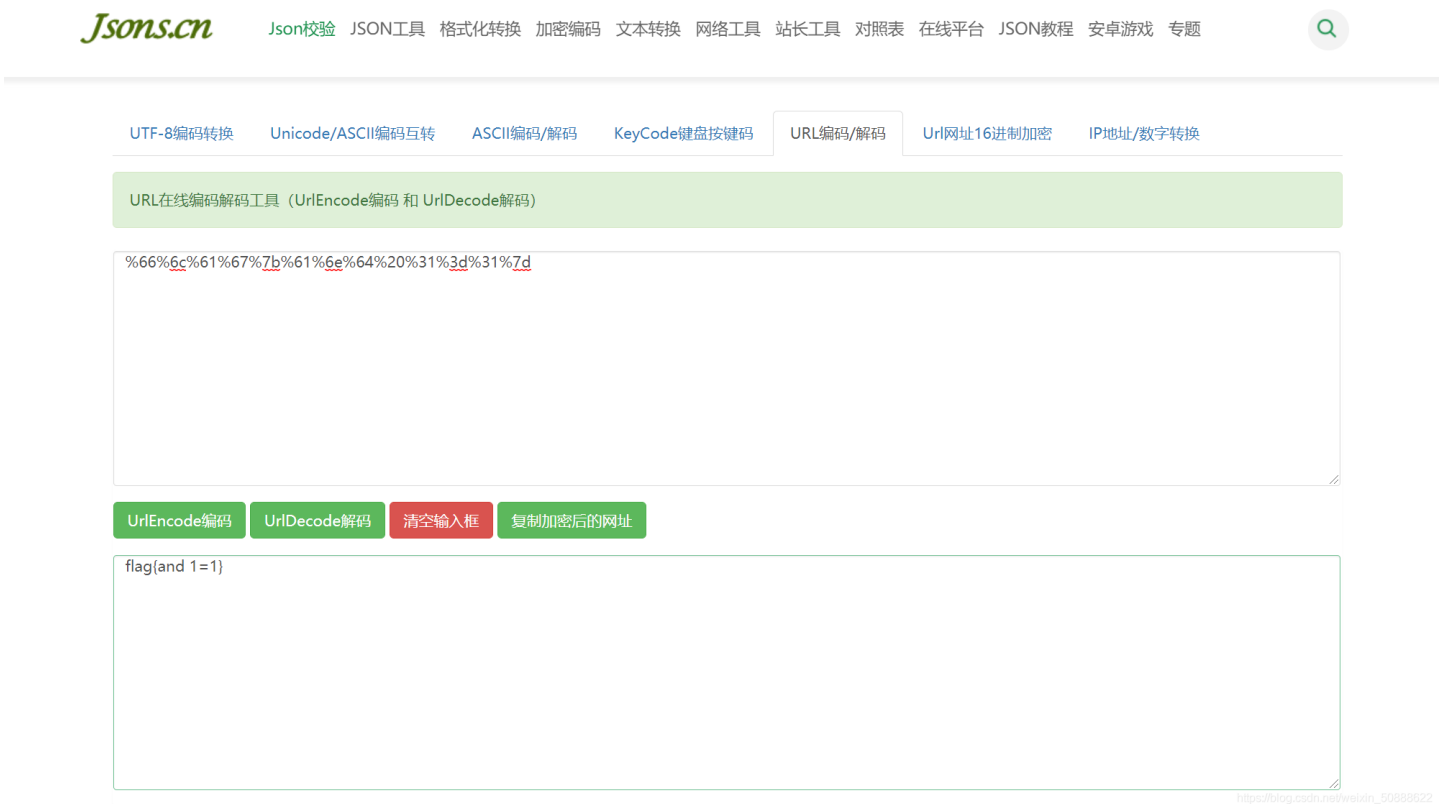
Jsons.cn

Json校验 JSON工具 格式化转换 加密编码 文本转换 网络工具 站长工具 对照表 在线平台 JSON教程 安卓游戏 专题

UTF-8编码转换 Unicode/ASCII编码互转 ASCII编码/解码 KeyCode键盘按键码 URL编码/解码 Url网址16进制加密 IP地址/数字转换

URL在线编码解码工具（UrlEncode编码 和 UrlDecode解码）

%66%6c%61%67%7b%61%6e%64%20%31%3d%31%7d

UrlEncode编码 UrlDecode解码 清空输入框 复制加密后的网址

flag{and 1=1}

https://blog.csdn.net/weixin_50888622